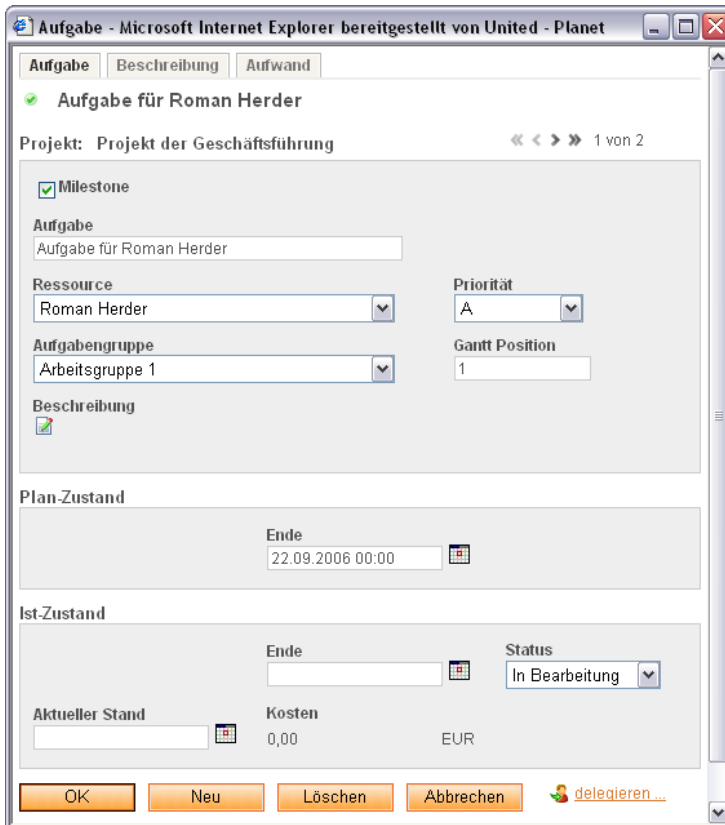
Aufgabe - Microsoft Internet Explorer bereitgestellt von United - Planet

Aufgabe | Beschreibung | Aufwand

Aufgabe für Roman Herder

Projekt: Projekt der Geschäftsführung

« ‹ › » 1 von 2

Milestone

Aufgabe
Aufgabe für Roman Herder

Ressource
Roman Herder

Priorität
A

Aufgabengruppe
Arbeitsgruppe 1

Gantt Position
1

Beschreibung

Plan-Zustand

Ende
22.09.2006 00:00

Ist-Zustand

Ende

Status
In Bearbeitung

Aktueller Stand

Kosten
0,00 EUR

OK | Neu | Löschen | Abbrechen | delegieren ...